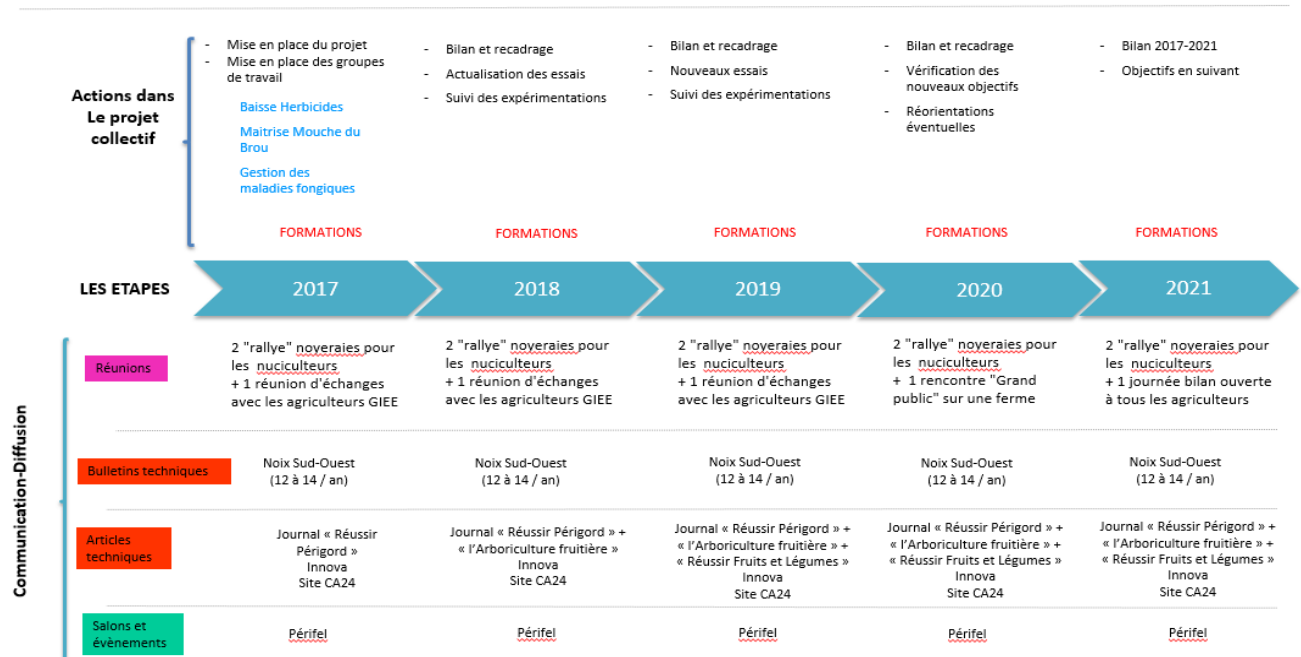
Actions dans Le projet collectif

- Mise en place du projet
- Mise en place des groupes de travail

Baisse Herbicides

Maitrise Mouche du Brou

Gestion des maladies fongiques

FORMATIONS

- Bilan et recadrage
- Actualisation des essais
- Suivi des expérimentations

FORMATIONS

- Bilan et recadrage
- Nouveaux essais
- Suivi des expérimentations

FORMATIONS

- Bilan et recadrage
- Vérification des nouveaux objectifs
- Réorientations éventuelles

FORMATIONS

- Bilan 2017-2021
- Objectifs en suivant

FORMATIONS

LES ETAPES

| 2017 | 2018 | 2019 | 2020 | 2021 |
|---|---|---|---|---|

Communication-Diffusion

| | 2017 | 2018 | 2019 | 2020 | 2021 |
|---|---|---|---|---|---|
| Réunions | 2 "rallye" noyeraies pour les nuciculteurs + 1 réunion d'échanges avec les agriculteurs GIEE | 2 "rallye" noyeraies pour les nuciculteurs + 1 réunion d'échanges avec les agriculteurs GIEE | 2 "rallye" noyeraies pour les nuciculteurs + 1 réunion d'échanges avec les agriculteurs GIEE | 2 "rallye" noyeraies pour les nuciculteurs + 1 rencontre "Grand public" sur une ferme | 2 "rallye" noyeraies pour les nuciculteurs + 1 journée bilan ouverte à tous les agriculteurs |
| Bulletins techniques | Noix Sud-Ouest (12 à 14 / an) | Noix Sud-Ouest (12 à 14 / an) | Noix Sud-Ouest (12 à 14 / an) | Noix Sud-Ouest (12 à 14 / an) | Noix Sud-Ouest (12 à 14 / an) |
| Articles techniques | Journal « Réussir Périgord » Innova Site CA24 | Journal « Réussir Périgord » + « l'Arboriculture fruitière » Innova Site CA24 | Journal « Réussir Périgord » + « l'Arboriculture fruitière » + « Réussir Fruits et Légumes » Innova Site CA24 | Journal « Réussir Périgord » + « l'Arboriculture fruitière » + « Réussir Fruits et Légumes » Innova Site CA24 | Journal « Réussir Périgord » + « l'Arboriculture fruitière » + « Réussir Fruits et Légumes » Innova Site CA24 |
| Salons et évènements | Périfel | Périfel | Périfel | Périfel | Périfel |